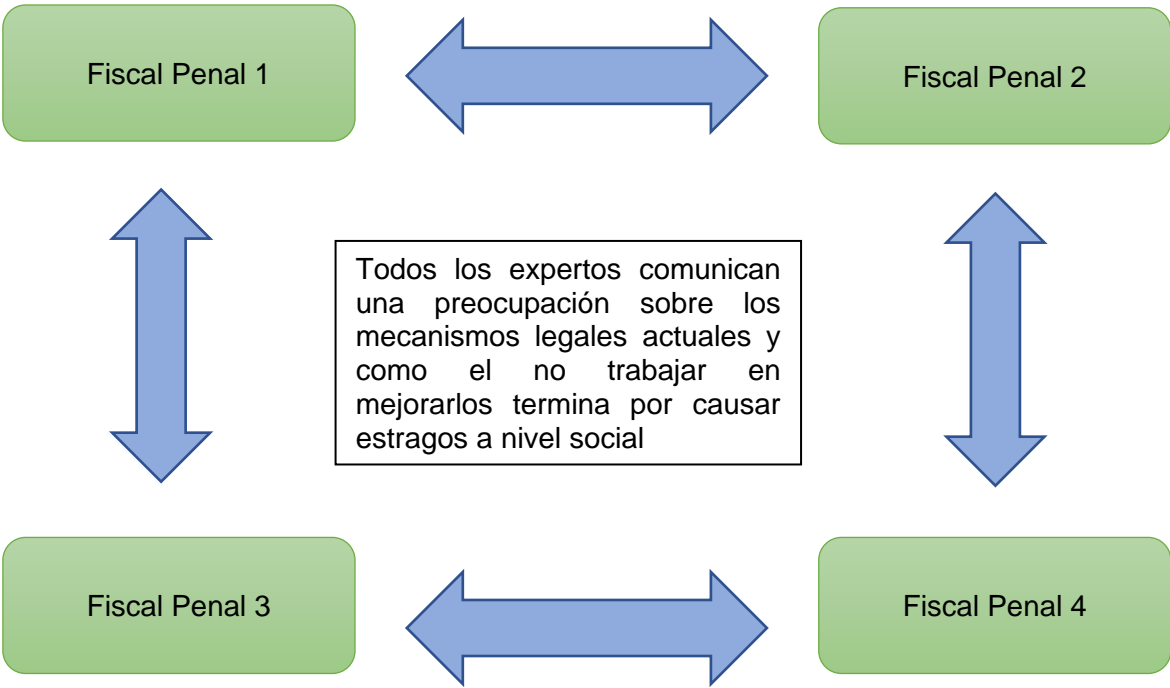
Fiscal Penal 1

Fiscal Penal 2

Todos los expertos comunican una preocupación sobre los mecanismos legales actuales y como el no trabajar en mejorarlos termina por causar estragos a nivel social

Fiscal Penal 3

Fiscal Penal 4